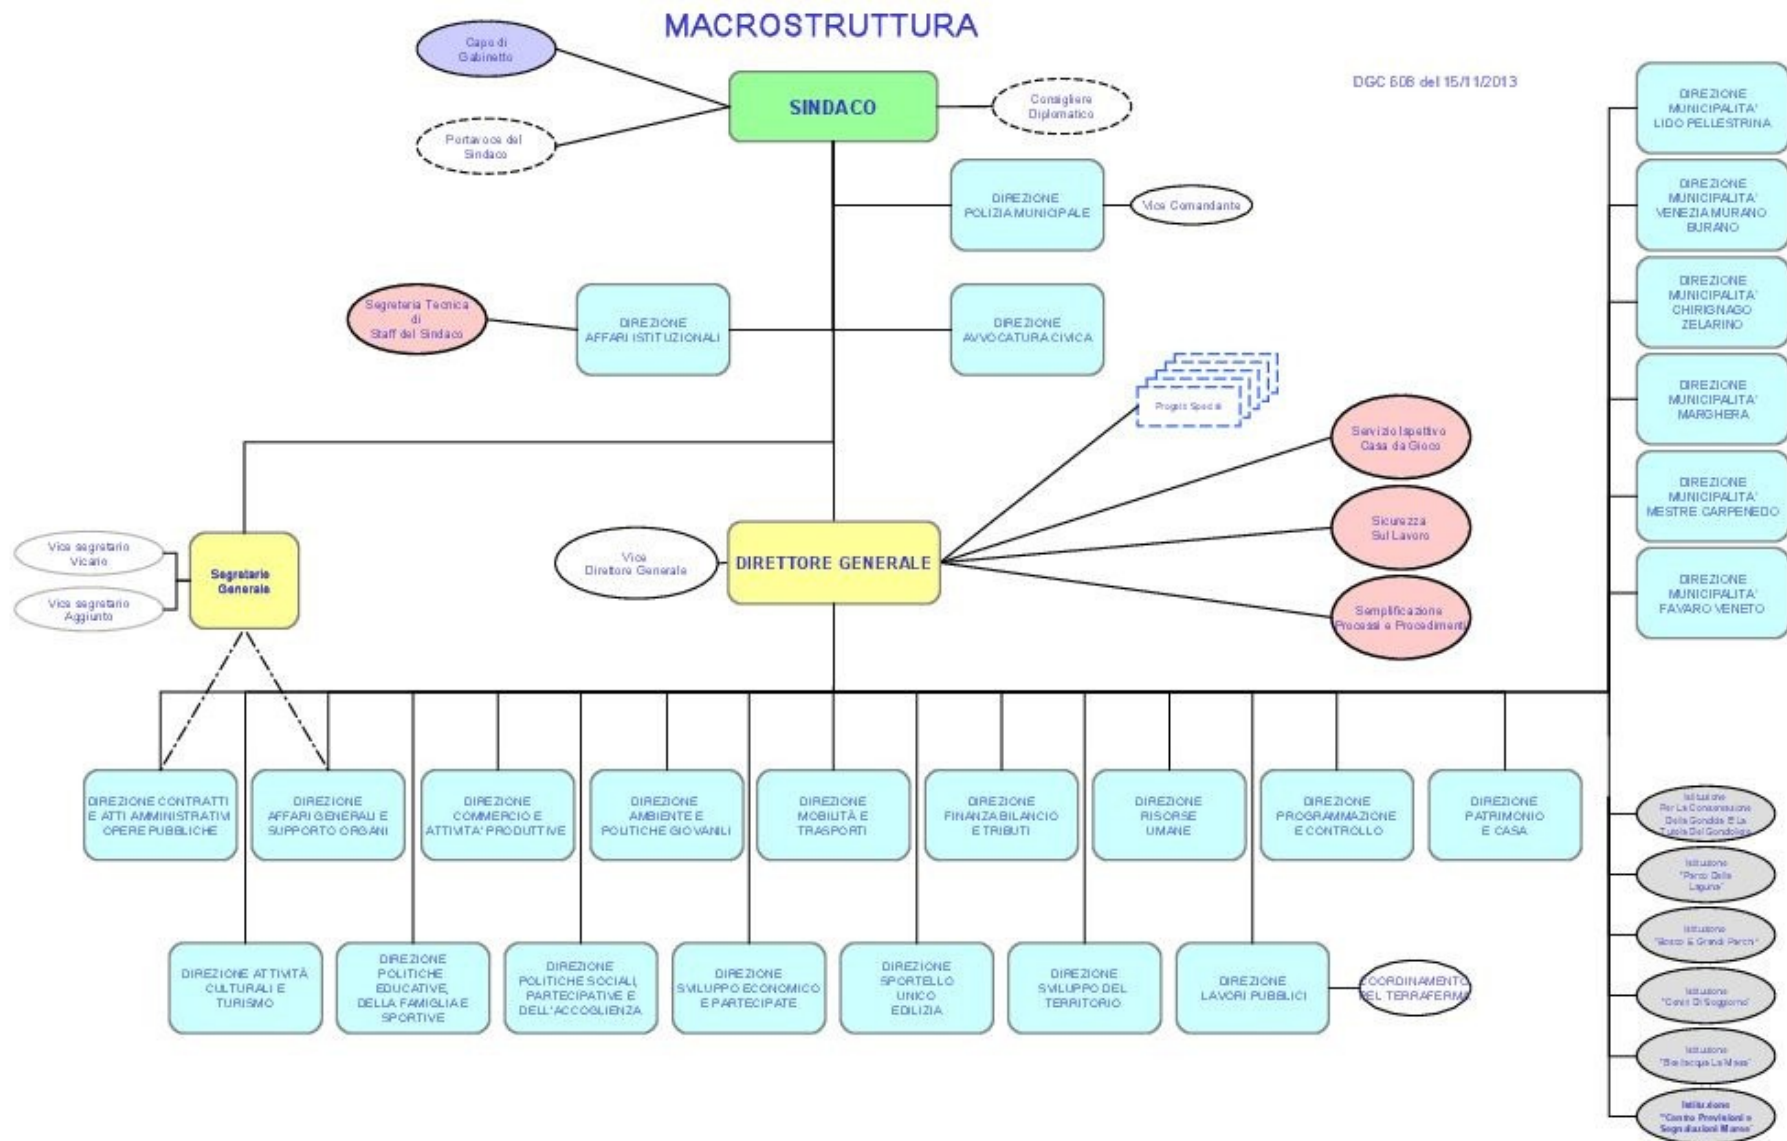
MACROSTRUTTURA

DGC 608 del 15/11/2013

Capo di Gabinetto

SINDACO

Consigliere Diplomatico

Portavoce del Sindaco

DIREZIONE POLIZIA MUNICIPALE

Vice Comandante

Segreteria Tecnica di Staff del Sindaco

DIREZIONE AFFARI ISTITUZIONALI

DIREZIONE AVVOCATURA CIVICA

Progetti Speciali

Servizio Ispettivo Casa da Gioco

Sicurezza Sul Lavoro

Semplificazione Processi e Procedimenti

Vice segretario Vicario

Vice segretario Aggiunto

Segretario Generale

Vice Direttore Generale

DIRETTORE GENERALE

DIREZIONE MUNICIPALITA' LIDO PELLESTRINA

DIREZIONE MUNICIPALITA' VENEZIA MURANO BURANO

DIREZIONE MUNICIPALITA' CHIRIGNAGO ZELARINO

DIREZIONE MUNICIPALITA' MARGHERA

DIREZIONE MUNICIPALITA' MESTRE CARPENEDO

DIREZIONE MUNICIPALITA' FAVARO VENETO

DIREZIONE CONTRATTI E ATTI AMMINISTRATIVI OPERE PUBBLICHE

DIREZIONE AFFARI GENERALI E SUPPORTO ORGANI

DIREZIONE COMMERCIO E ATTIVITA' PRODUTTIVE

DIREZIONE AMBIENTE E POLITICHE GIOVANILI

DIREZIONE MOBILITÀ E TRASPORTI

DIREZIONE FINANZA BILANCIO E TRIBUTI

DIREZIONE RISORSE UMANE

DIREZIONE PROGRAMMAZIONE E CONTROLLO

DIREZIONE PATRIMONIO E CASA

DIREZIONE ATTIVITÀ CULTURALI E TURISMO

DIREZIONE POLITICHE EDUCATIVE, DELLA FAMIGLIA E SPORTIVE

DIREZIONE POLITICHE SOCIALI, PARTECIPATIVE E DELL'ACCOGLIENZA

DIREZIONE SVILUPPO ECONOMICO E PARTECIPATE

DIREZIONE SPORTELLO UNICO EDILIZIA

DIREZIONE SVILUPPO DEL TERRITORIO

DIREZIONE LAVORI PUBBLICI

COORDINAMENTO DEL TERRAFERMA

Istituzione Per La Conservazione Della Gondola E La Tutela Del Gondoliere

Istituzione "Parco Della Laguna"

Istituzione "Bosco E Grandi Parchi"

Istituzione "Centri Di Soggiorno"

Istituzione "Bevilacqua La Masa"

Istituzione "Centro Previsioni e Segnalazioni Maree"